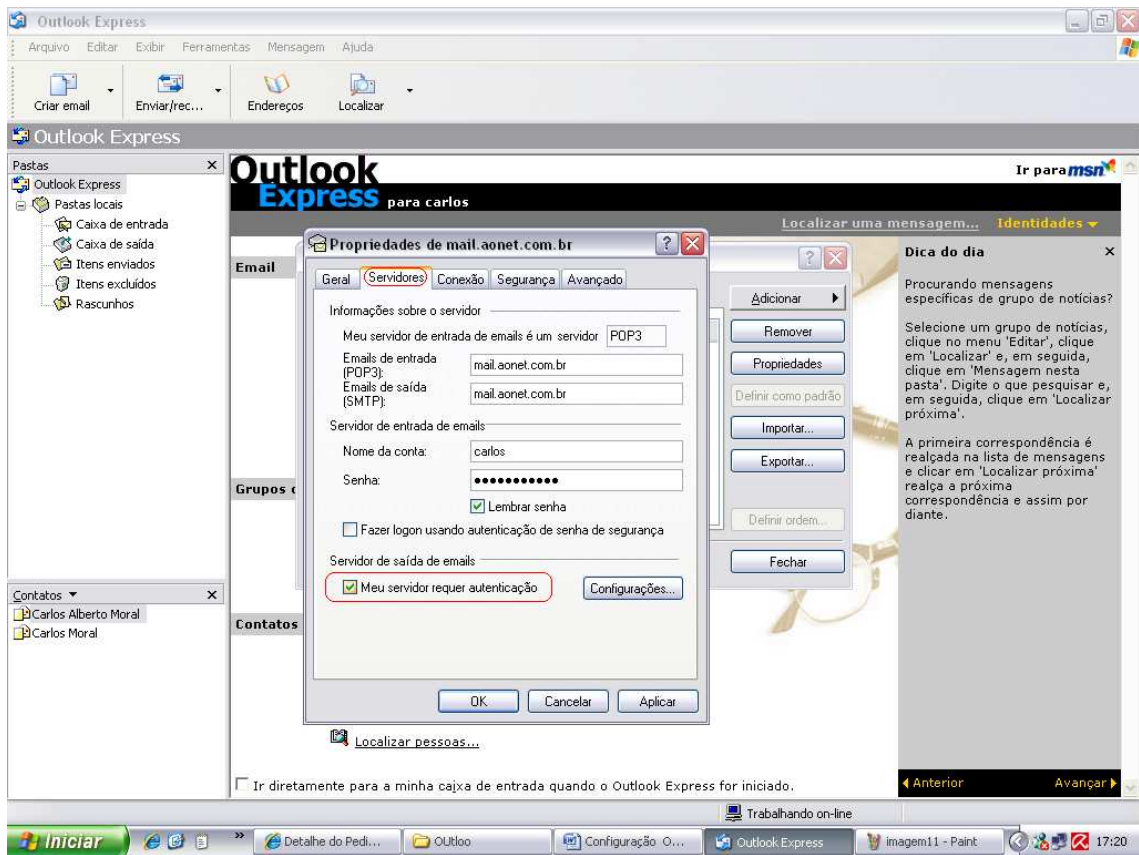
Outlook Express

Arquivo Editar Exibir Ferramentas Mensagem Ajuda

Criar email Enviar/rec... Endereços Localizar

Outlook Express

Pastas ×
Outlook Express
Pastas locais
Caixa de entrada
Caixa de saída
Itens enviados
Itens excluídos
Rascunhos

Contatos ▼ ×
Carlos Alberto Moral
Carlos Moral

Outlook Express para carlos

Ir para msn

Localizar uma mensagem... Identidades ▾

Email

Grupos d

Contatos

Propriedades de mail.aonet.com.br

Geral Servidores Conexão Segurança Avançado

Informações sobre o servidor
Meu servidor de entrada de emails é um servidor POP3
Emails de entrada (POP3): mail.aonet.com.br
Emails de saída (SMTP): mail.aonet.com.br

Servidor de entrada de emails
Nome da conta: carlos
Senha: ●●●●●●●●●●●
Lembrar senha
Fazer logon usando autenticação de senha de segurança

Servidor de saída de emails
Meu servidor requer autenticação Configurações...

OK Cancelar Aplicar

Adicionar
Remover
Propriedades
Definir como padrão
Importar...
Exportar...
Definir ordem...
Fechar

Dica do dia ×

Procurando mensagens específicas de grupo de notícias?

Selecione um grupo de notícias, clique no menu 'Editar', clique em 'Localizar' e, em seguida, clique em 'Mensagem nesta pasta'. Digite o que pesquisar e, em seguida, clique em 'Localizar próxima'.

A primeira correspondência é realçada na lista de mensagens e clicar em 'Localizar próxima' realça a próxima correspondência e assim por diante.

Localizar pessoas...

Ir diretamente para a minha caixa de entrada quando o Outlook Express for iniciado.

◀ Anterior Avançar ▶

Trabalhando on-line

Iniciar Detalhe do Pedi... OUtloo Configuração O... Outlook Express imagem11 - Paint 17:20